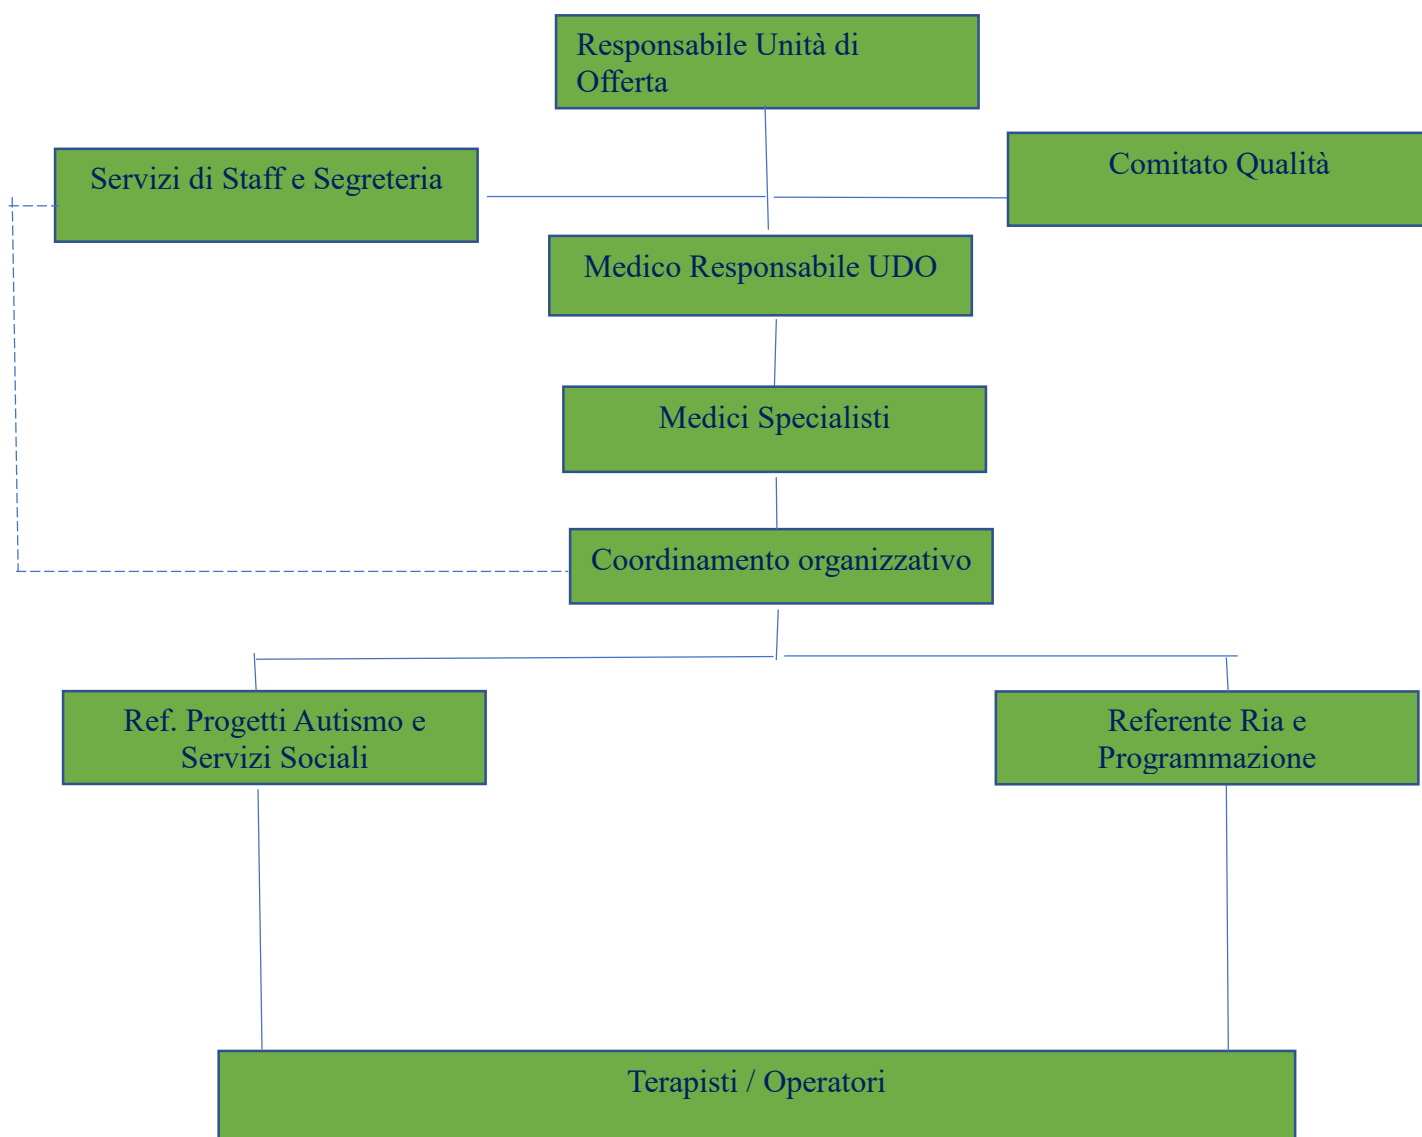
Responsabile Unità di Offerta

Servizi di Staff e Segreteria

Comitato Qualità

Medico Responsabile UDO

Medici Specialisti

Coordinamento organizzativo

Ref. Progetti Autismo e Servizi Sociali

Referente Ria e Programmazione

Terapisti / Operatori